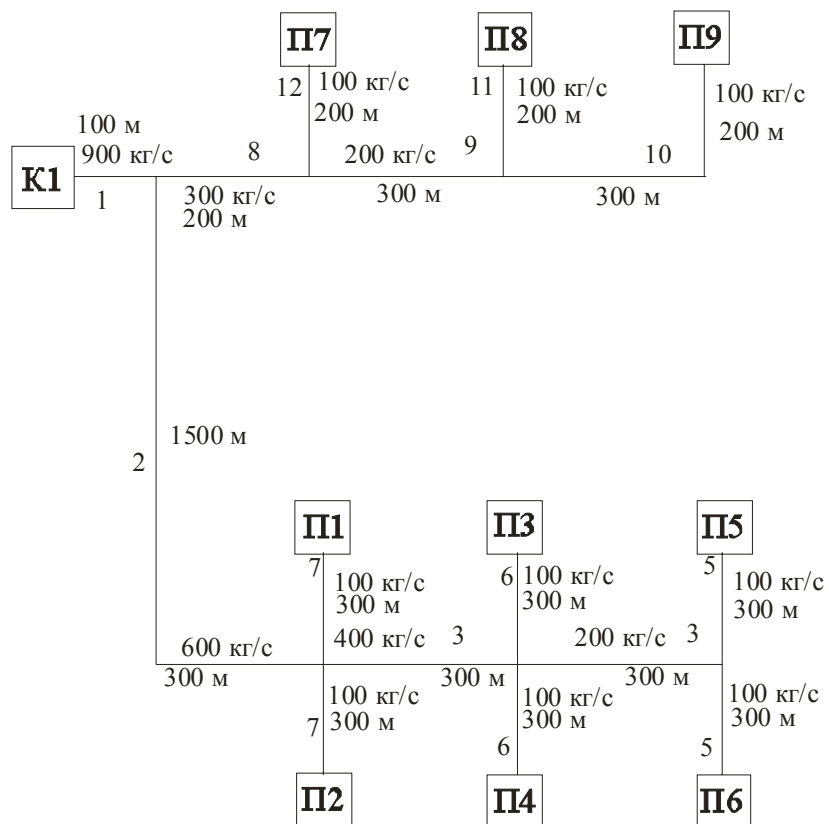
П7
12
100 кг/с
200 м
П8
11
100 кг/с
200 м
П9
100 кг/с
200 м
100 м
900 кг/с
К1
1
8
300 кг/с
200 м
200 кг/с
9
300 м
10
300 м
2
1500 м
П1
7
100 кг/с
300 м
П3
6
100 кг/с
300 м
П5
5
100 кг/с
300 м
600 кг/с
400 кг/с
3
200 кг/с
3
300 м
300 м
300 м
100 кг/с
300 м
7
100 кг/с
300 м
6
100 кг/с
300 м
5
П2
П4
П6